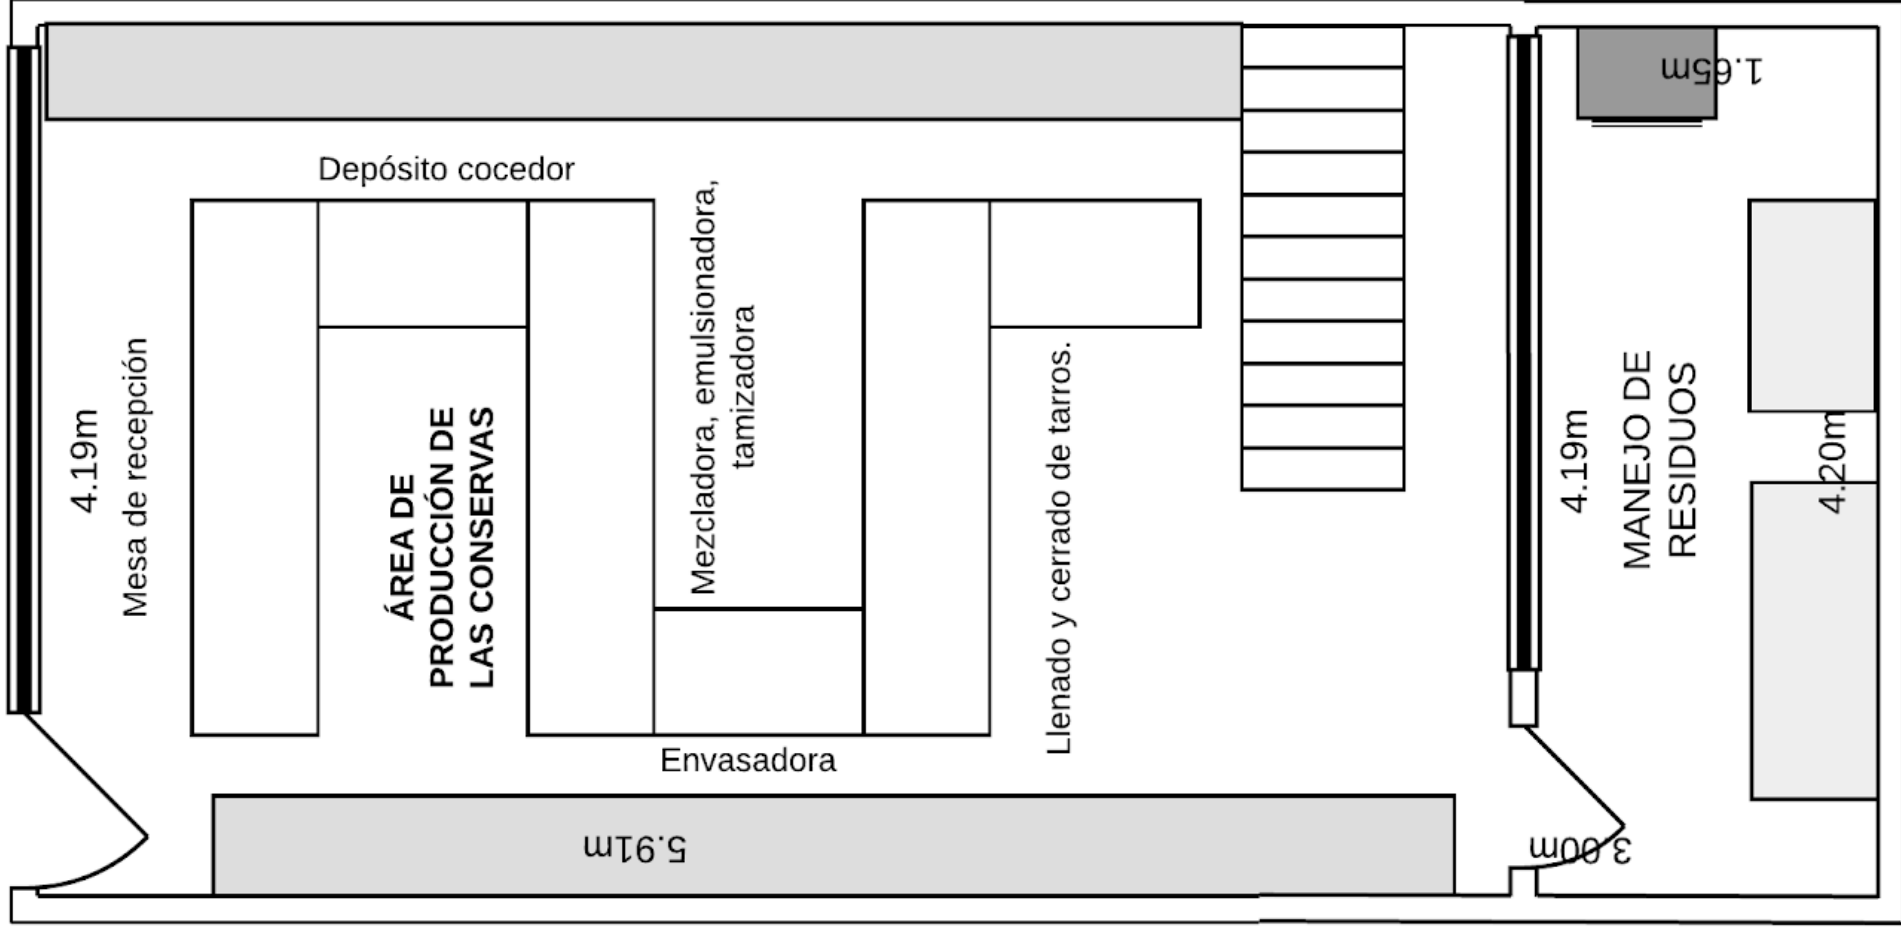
1.65m

Depósito cocedor

4.19m

Mesa de recepción

ÁREA DE PRODUCCIÓN DE LAS CONSERVAS

Mezcladora, emulsionadora, tamizadora

Llenado y cerrado de tarros.

4.19m

MANEJO DE RESIDUOS

4.20m

Envasadora

5.91m

3.00m